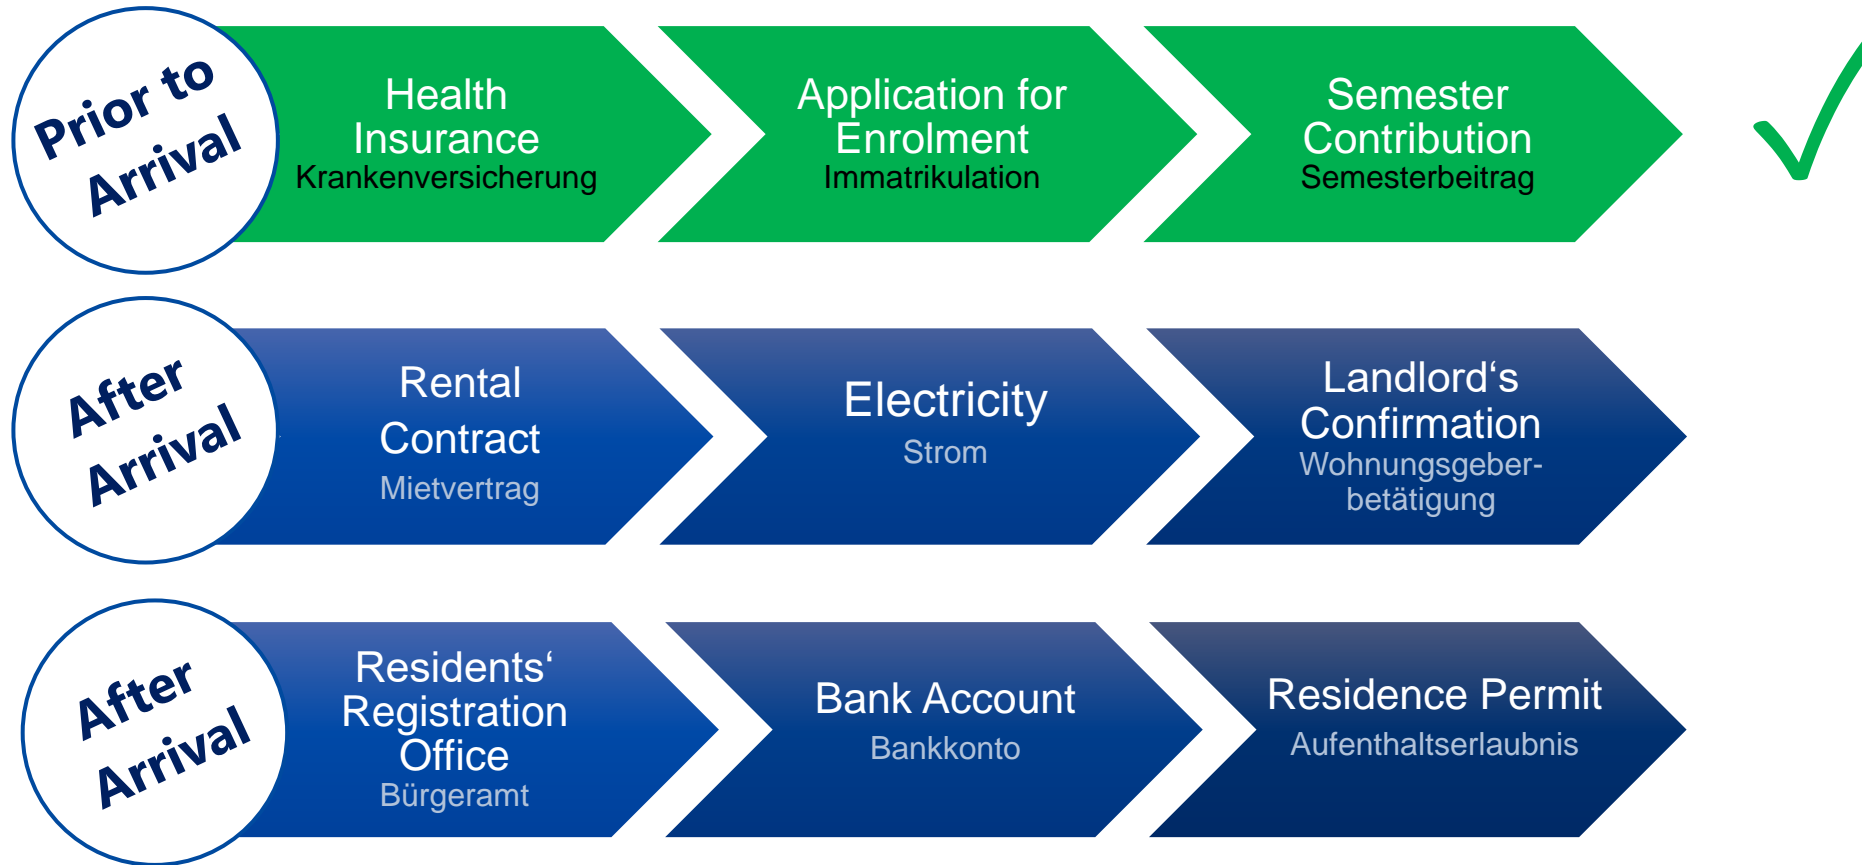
Prior to Arrival

Health Insurance
Krankenversicherung

Application for Enrolment
Immatrikulation

Semester Contribution
Semesterbeitrag

After Arrival

Rental Contract
Mietvertrag

Electricity
Strom

Landlord‘s Confirmation
Wohnungsgeber-betätigung

After Arrival

Residents‘ Registration Office
Bürgeramt

Bank Account
Bankkonto

Residence Permit
Aufenthaltserlaubnis